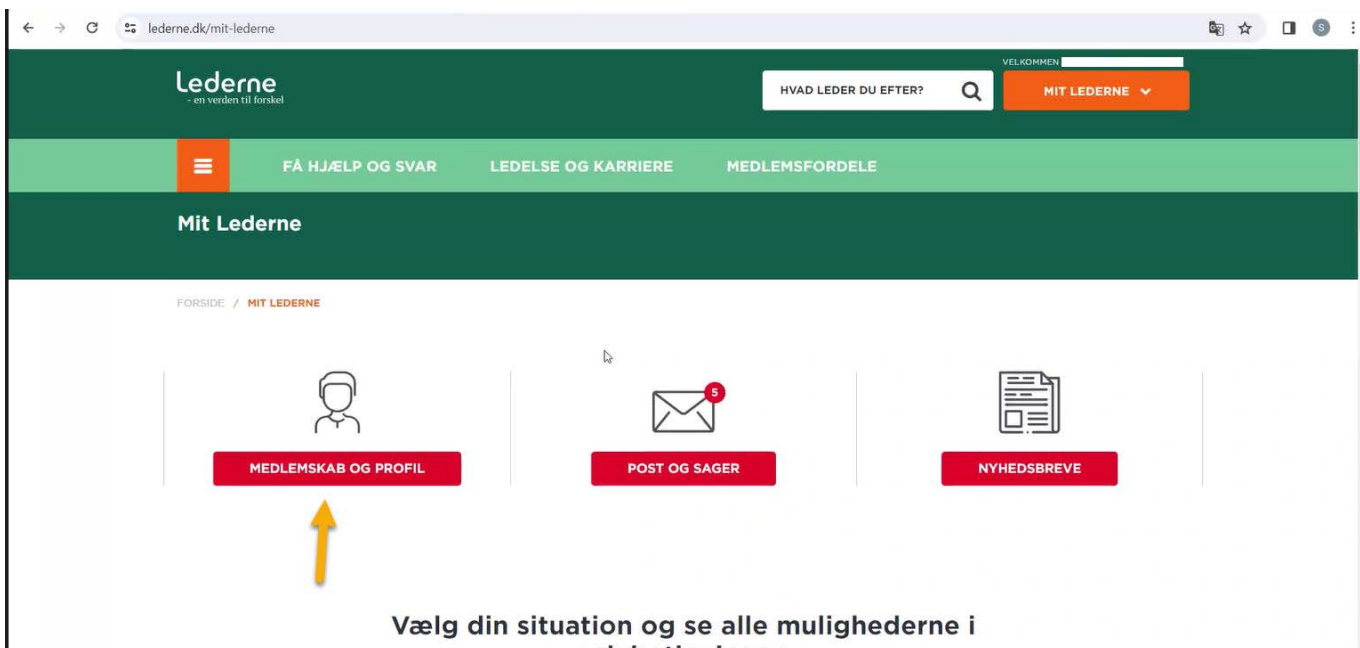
lederne.dk/mit-lederne

Lederne
- en verden til forskel

HVAD LEDER DU EFTER?

VELKOMMEN

MIT LEDERNE

FÅ HJÆLP OG SVAR
LEDELSE OG KARRIERE
MEDLEMSFORDELE

Mit Lederne

FORSIDE / MIT LEDERNE

MEDLEMSKAB OG PROFIL

5

POST OG SAGER

NYHEDSBREVE

Vælg din situation og se alle mulighederne i
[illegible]